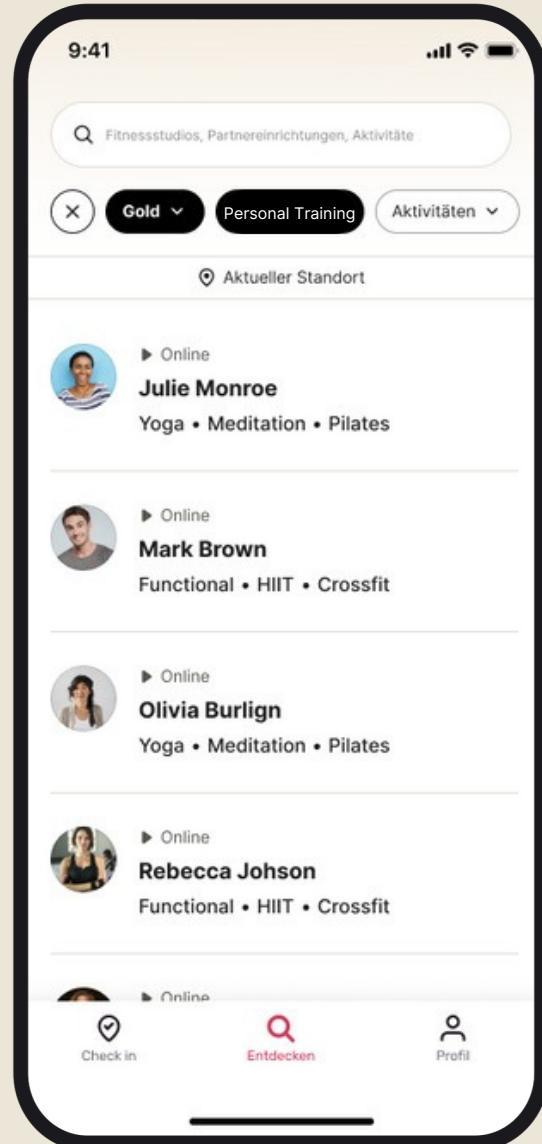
9:41

Fitnessstudios, Partnereinrichtungen, Aktivitäte

Gold

Personal Training

Aktivitäten

Aktueller Standort

Online
Julie Monroe
Yoga • Meditation • Pilates

Online
Mark Brown
Functional • HIIT • Crossfit

Online
Olivia Burlign
Yoga • Meditation • Pilates

Online
Rebecca Johson
Functional • HIIT • Crossfit

Online

Check in

Entdecken

Profil